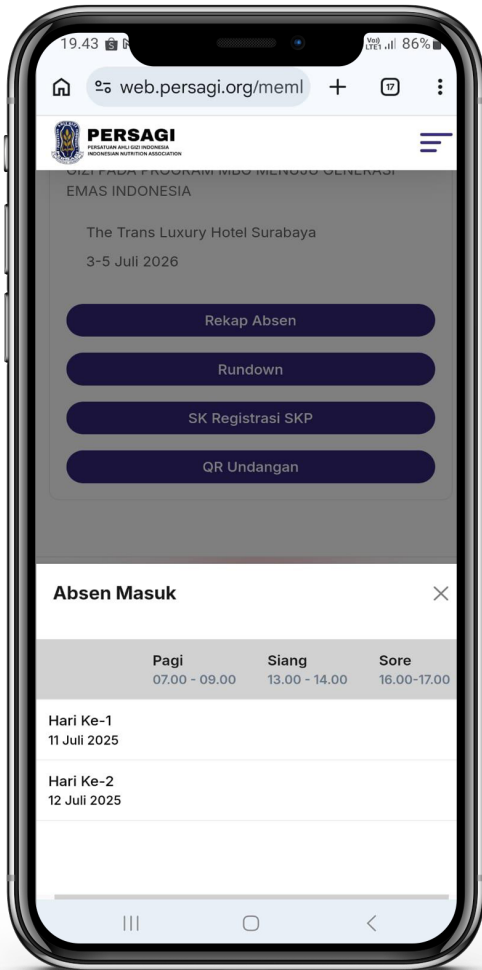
19.43

86%

web.persagi.org/meml

17

PERSAGI
PERSATUAN AHLI GIZI INDONESIA
INDONESIAN NUTRITION ASSOCIATION

GIZI PADA PROGRAM MBG MENUJU GENERASI EMAS INDONESIA

The Trans Luxury Hotel Surabaya

3-5 Juli 2026

Rekap Absen

Rundown

SK Registrasi SKP

QR Undangan

Absen Masuk

| | Pagi 07.00 - 09.00 | Siang 13.00 - 14.00 | Sore 16.00-17.00 |
|---|---|---|---|
| Hari Ke-1 11 Juli 2025 | | | |
| Hari Ke-2 12 Juli 2025 | | | |